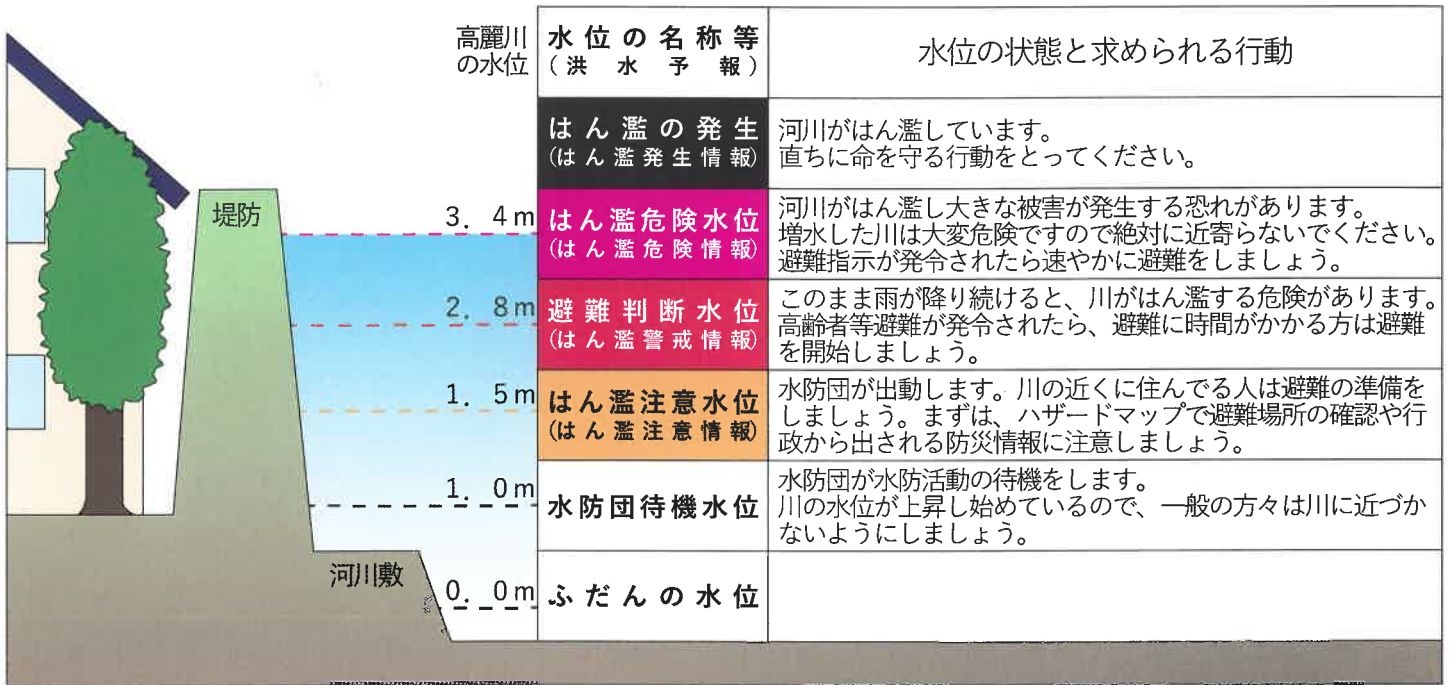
堤防

河川敷

| 高麗川の水位 | 水位の名称等(洪水予報) | 水位の状態と求められる行動 |
|---|---|---|
| | はん濫の発生(はん濫発生情報) | 河川がはん濫しています。直ちに命を守る行動をとってください。 |
| 3.4m | はん濫危険水位(はん濫危険情報) | 河川がはん濫し大きな被害が発生する恐れがあります。増水した川は大変危険ですので絶対に近寄らないでください。避難指示が発令されたら速やかに避難をしましょう。 |
| 2.8m | 避難判断水位(はん濫警戒情報) | このまま雨が降り続けると、川がはん濫する危険があります。高齢者等避難が発令されたら、避難に時間がかかる方は避難を開始しましょう。 |
| 1.5m | はん濫注意水位(はん濫注意情報) | 水防団が出動します。川の近くに住んでる人は避難の準備をしましょう。まずは、ハザードマップで避難場所の確認や行政から出される防災情報に注意しましょう。 |
| 1.0m | 水防団待機水位 | 水防団が水防活動の待機をします。川の水位が上昇し始めているので、一般の方々は川に近づかないようにしましょう。 |
| 0.0m | ふだんの水位 | |